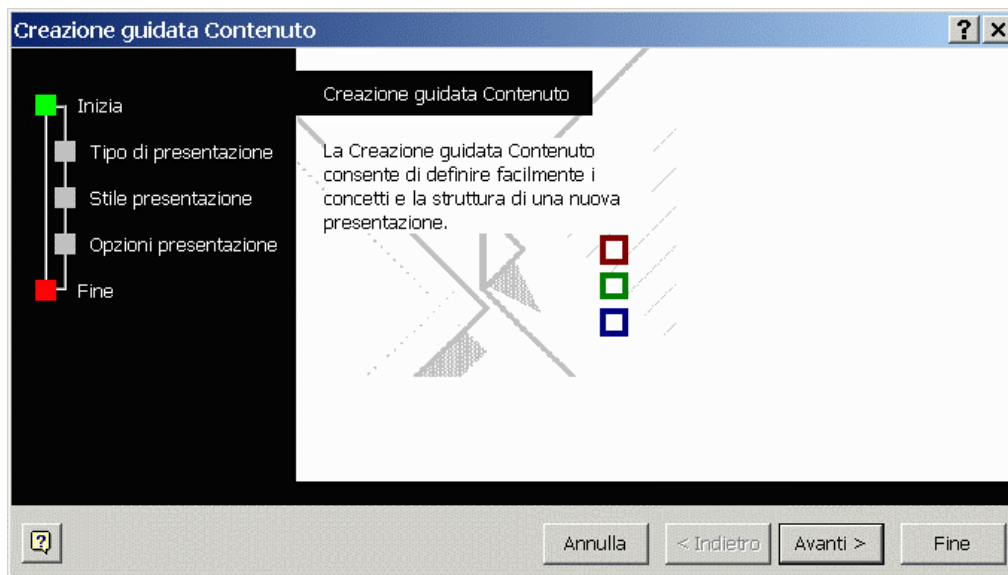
Creazione guidata Contenuto

?

Inizia

Tipo di presentazione

Stile presentazione

Opzioni presentazione

Fine

Creazione guidata Contenuto

La Creazione guidata Contenuto consente di definire facilmente i concetti e la struttura di una nuova presentazione.

Annulla

< Indietro

Avanti >

Fine